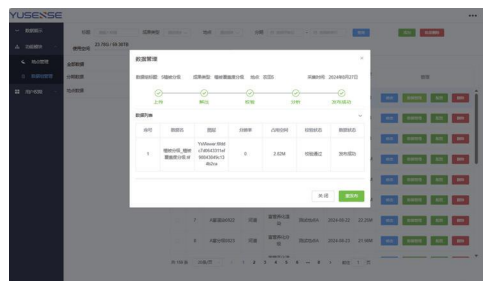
YUSENSE

数据管理

数据库ID: 1 模块分组 : 现象类型: 植被覆盖度分级 地点: 北京 采集时间: 2024年05月27日

上传 · 解压 · 校验 · 分析 · 发布成功

数据列表

| 序号 | 数据名 | 路径 | 大小 | 占用空间 | 校验状态 | 数据状态 |
|---|---|---|---|---|---|---|
| 1 | 植被分级_植被覆盖度分级.tif | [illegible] | 0 | 2.62M | 校验通过 | 发布成功 |

关闭 确定

共 150 条

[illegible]